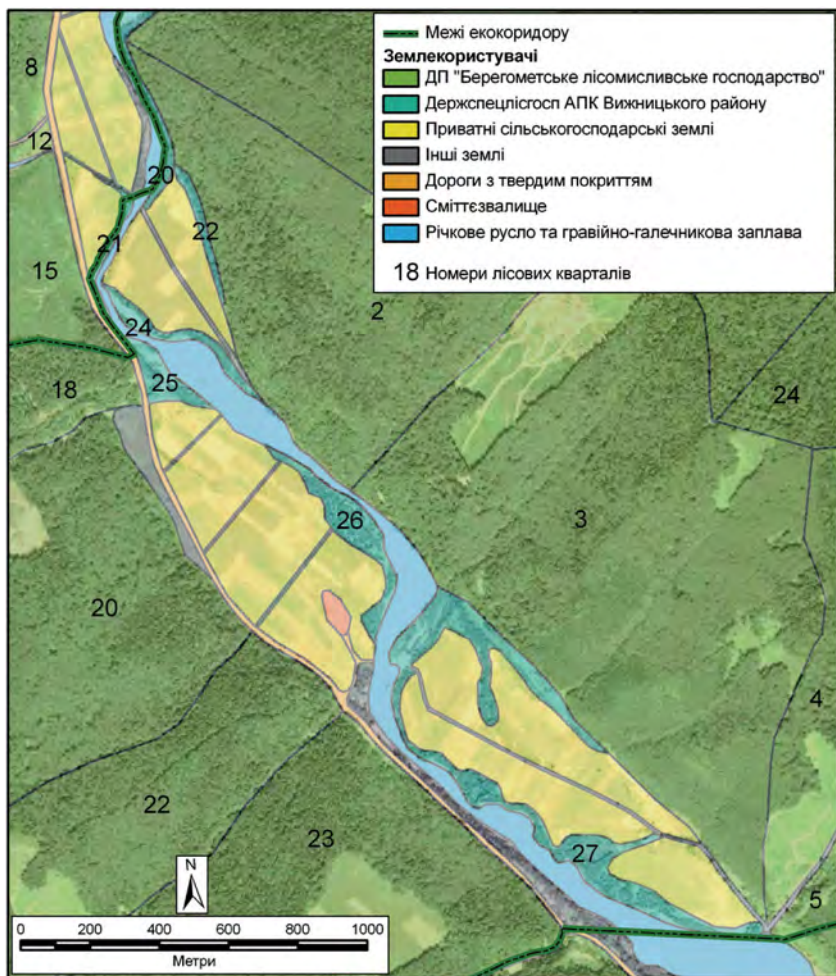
Межі екокоридору
Землекористувачі
ДП "Берегометське лісомисливське господарство"
Держспецлісгосп АПК Вижницького району
Приватні сільськогосподарські землі
Інші землі
Дороги з твердим покриттям
Сміттєзвалище
Річкове русло та гравійно-галечникова заплава
18 Номери лісових кварталів

8
12
20
22
21
15
24
2
25
18
24
26
3
20
4
22
23
27
5
N
0 200 400 600 800 1000
Метри